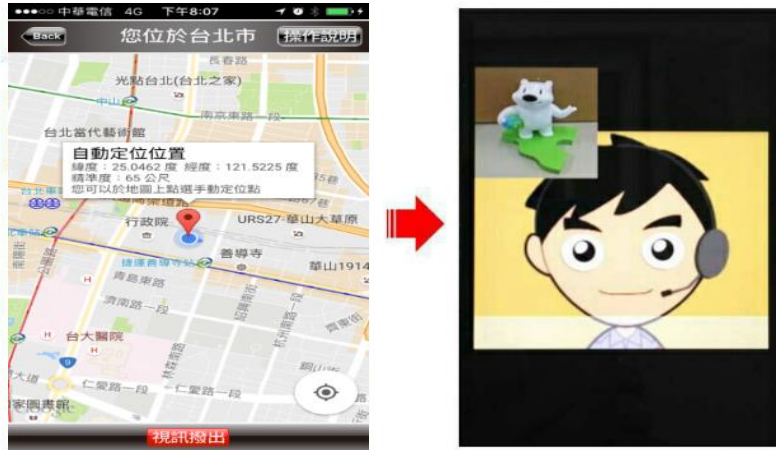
●●●○○ 中華電信 4G 下午8:07

Back 您位於台北市 操作說明

長春路

光點台北(台北之家)

中山

南京東路一段

台北當代藝術館

自動定位位置

緯度：25.0462 度 經度：121.5225 度

精準度：65 公尺

您可以於地圖上點選手動定位點

台北車站

行政院

URS27-華山大草原

善導寺

華山1914

捷運善導寺站

青島東路

濟南路一段

台大醫院

仁愛路一段

仁愛路二段

家圖書館

視訊撥出